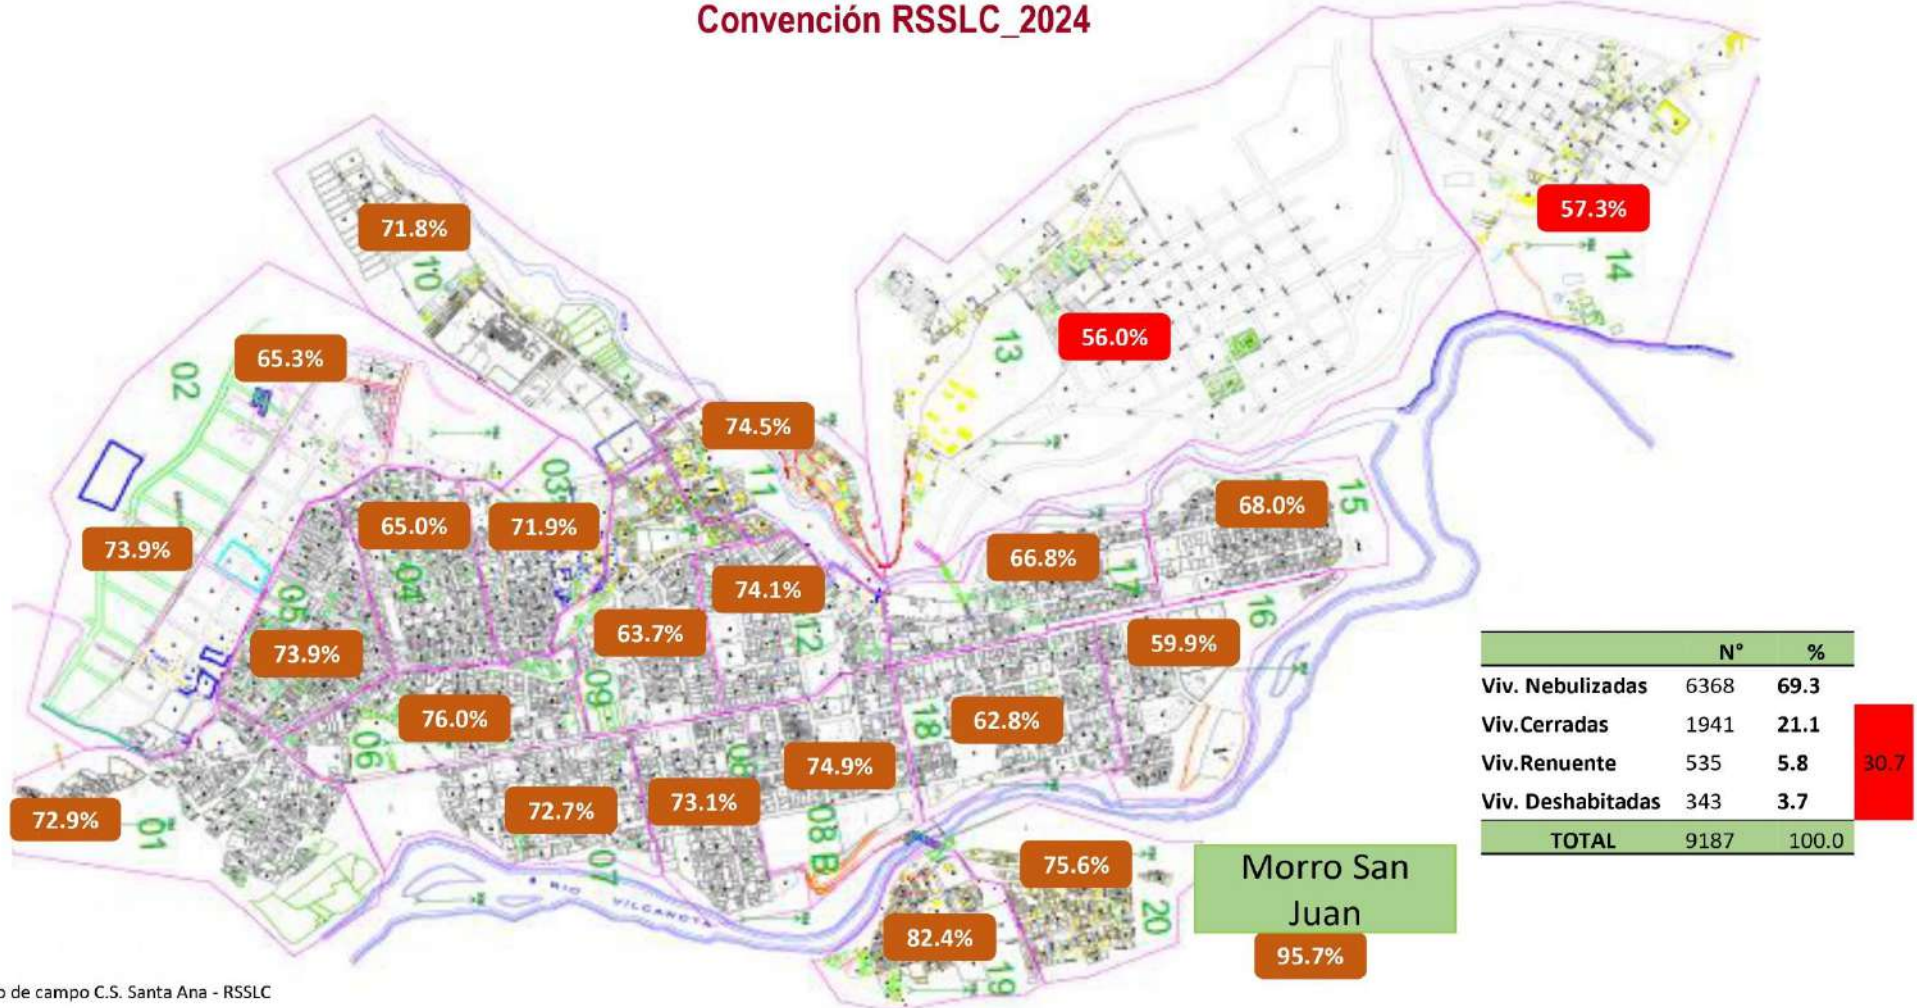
Convención RSSLC_2024

71.8%
10
57.3%
14
13
56.0%
65.3%
02
74.5%
03
11
15
68.0%
73.9%
65.0%
71.9%
66.8%
17
05
04
74.1%
16
63.7%
12
73.9%
59.9%
09
76.0%
18
62.8%
06
08
74.9%
72.9%
01
72.7%
73.1%
07
08 B
75.6%
20
RIO VILCANOTA
82.4%
19

| | N° | % | |
|---|---|---|---|
| Viv. Nebulizadas | 6368 | 69.3 | |
| Viv.Cerradas | 1941 | 21.1 | 30.7 |
| Viv.Renuente | 535 | 5.8 | |
| Viv. Deshabitadas | 343 | 3.7 | |
| TOTAL | 9187 | 100.0 | |

Morro San Juan
95.7%

o de campo C.S. Santa Ana - RSSLC